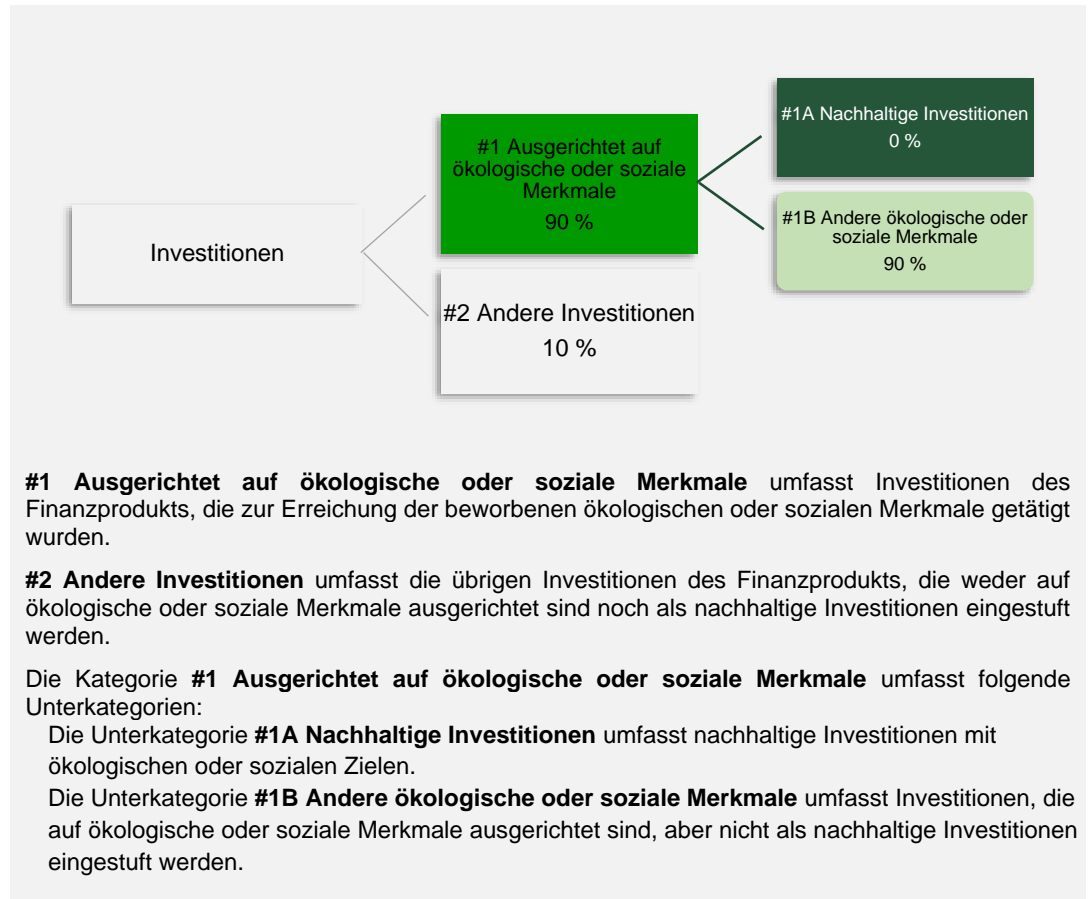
Investitionen

#1 Ausgerichtet auf ökologische oder soziale Merkmale
90 %

#1A Nachhaltige Investitionen
0 %

#1B Andere ökologische oder soziale Merkmale
90 %

#2 Andere Investitionen
10 %

**#1 Ausgerichtet auf ökologische oder soziale Merkmale** umfasst Investitionen des Finanzprodukts, die zur Erreichung der beworbenen ökologischen oder sozialen Merkmale getätigt wurden.

**#2 Andere Investitionen** umfasst die übrigen Investitionen des Finanzprodukts, die weder auf ökologische oder soziale Merkmale ausgerichtet sind noch als nachhaltige Investitionen eingestuft werden.

Die Kategorie **#1 Ausgerichtet auf ökologische oder soziale Merkmale** umfasst folgende Unterkategorien:

Die Unterkategorie **#1A Nachhaltige Investitionen** umfasst nachhaltige Investitionen mit ökologischen oder sozialen Zielen.

Die Unterkategorie **#1B Andere ökologische oder soziale Merkmale** umfasst Investitionen, die auf ökologische oder soziale Merkmale ausgerichtet sind, aber nicht als nachhaltige Investitionen eingestuft werden.